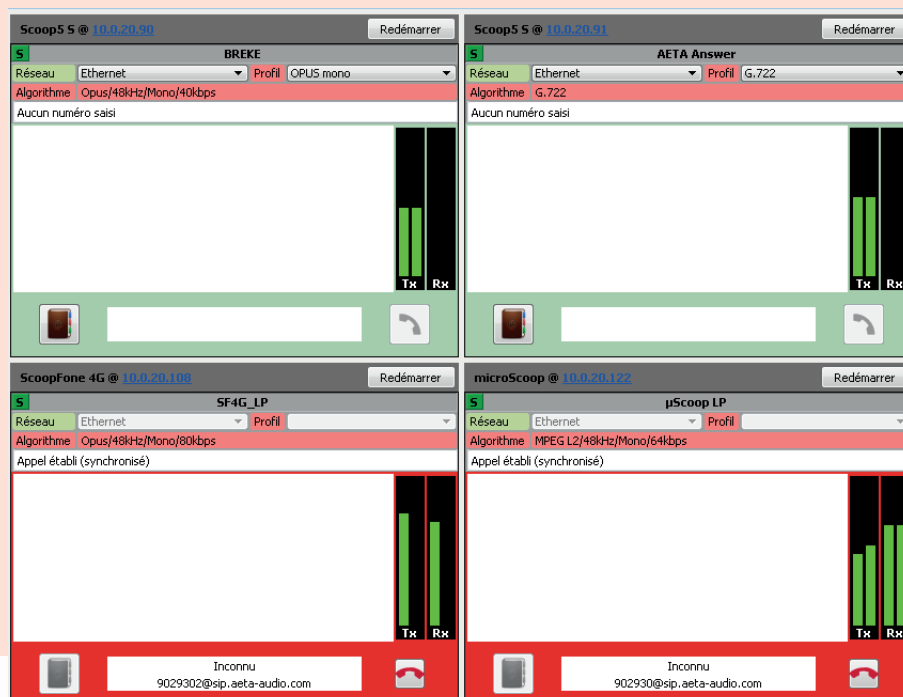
Scoop5 S @ 10.0.20.90
Redémarrer
S
BREKE
Réseau
Ethernet
Profil
OPUS mono
Algorithme
Opus/48kHz/Mono/40kbps
Aucun numéro saisi
Tx
Rx

Scoop5 S @ 10.0.20.91
Redémarrer
S
AETA Answer
Réseau
Ethernet
Profil
G.722
Algorithme
G.722
Aucun numéro saisi
Tx
Rx

ScoopFone 4G @ 10.0.20.108
Redémarrer
S
SF4G_LP
Réseau
Ethernet
Profil
Algorithme
Opus/48kHz/Mono/80kbps
Appel établi (synchronisé)
Tx
Rx
Inconnu
9029302@sip.aeta-audio.com

microScoop @ 10.0.20.122
Redémarrer
S
µScoop LP
Réseau
Ethernet
Profil
Algorithme
MPEG L2/48kHz/Mono/64kbps
Appel établi (synchronisé)
Tx
Rx
Inconnu
902930@sip.aeta-audio.com